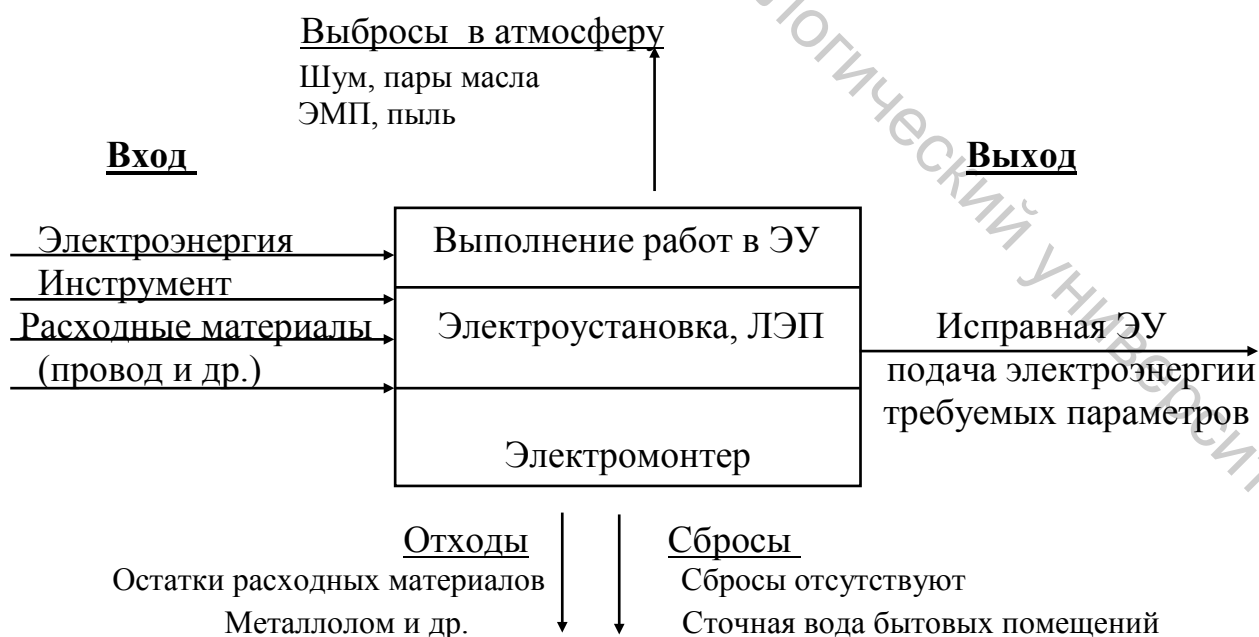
Выбросы в атмосферу
Шум, пары масла
ЭМП, пыль

Вход

Выход

Электроэнергия
Инструмент
Расходные материалы
(провод и др.)

Выполнение работ в ЭУ

Электроустановка, ЛЭП

Электромонтер

Исправная ЭУ
подача электроэнергии
требуемых параметров

Отходы
Остатки расходных материалов
Металлолом и др.

Сбросы
Сбросы отсутствуют
Сточная вода бытовых помещений

логический университ